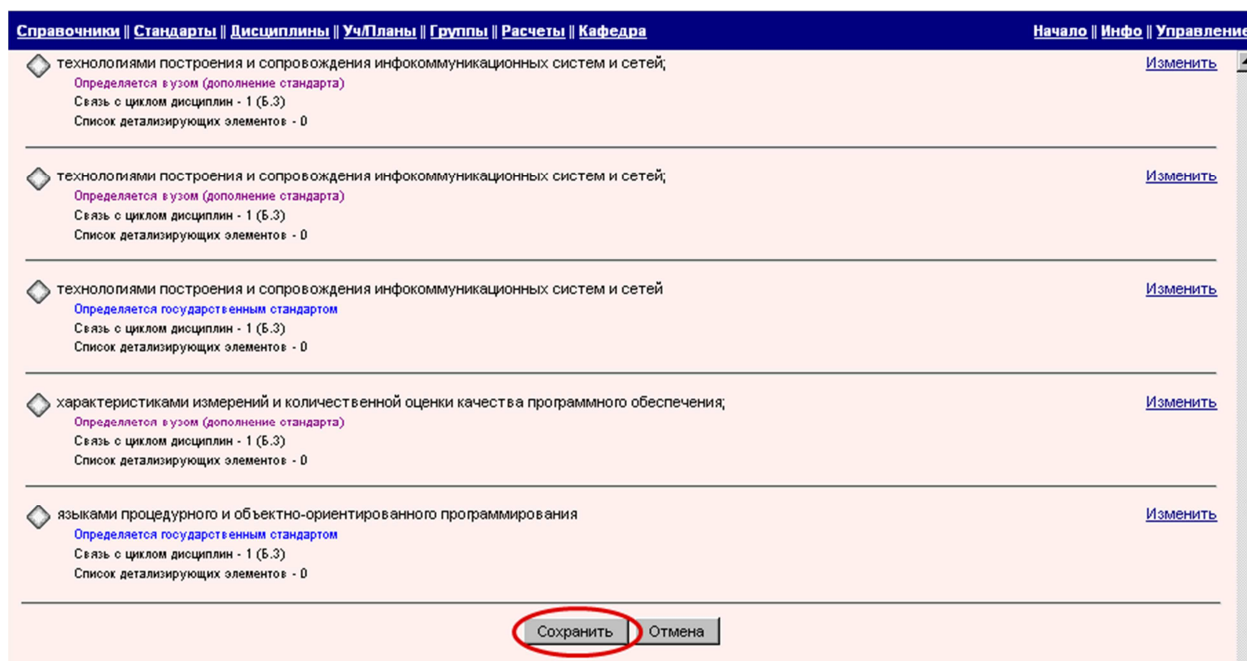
Справочники || Стандарты || Дисциплины || Уч/Планы || Группы || Расчеты || Кафедра

Начало || Инфо || Управление

технологиями построения и сопровождения инфокоммуникационных систем и сетей;
Определяется вузом (дополнение стандарта)
Связь с циклом дисциплин - 1 (Б.3)
Список детализирующих элементов - 0

Изменить

технологиями построения и сопровождения инфокоммуникационных систем и сетей;
Определяется вузом (дополнение стандарта)
Связь с циклом дисциплин - 1 (Б.3)
Список детализирующих элементов - 0

Изменить

технологиями построения и сопровождения инфокоммуникационных систем и сетей
Определяется государственным стандартом
Связь с циклом дисциплин - 1 (Б.3)
Список детализирующих элементов - 0

Изменить

характеристиками измерений и количественной оценки качества программного обеспечения;
Определяется вузом (дополнение стандарта)
Связь с циклом дисциплин - 1 (Б.3)
Список детализирующих элементов - 0

Изменить

языками процедурного и объектно-ориентированного программирования
Определяется государственным стандартом
Связь с циклом дисциплин - 1 (Б.3)
Список детализирующих элементов - 0

Изменить

Сохранить
Отмена